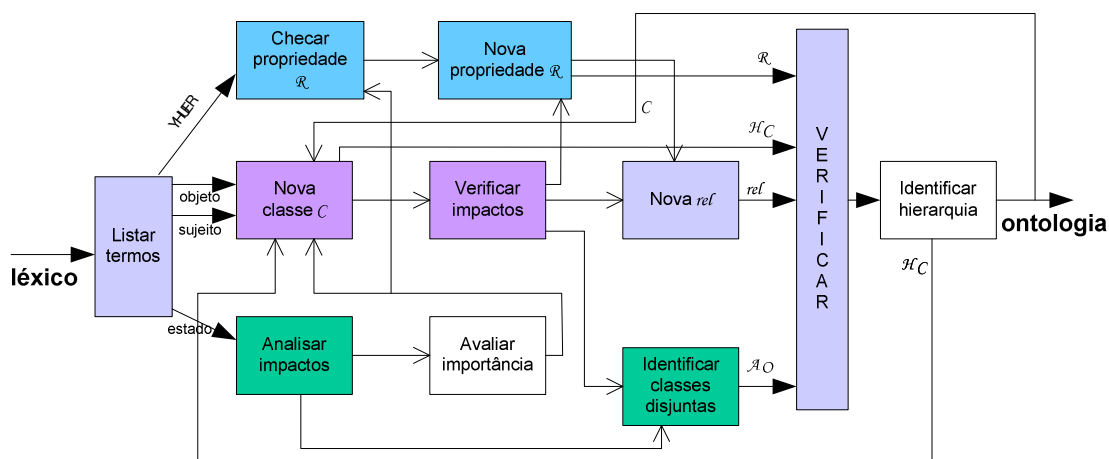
Checar propriedade $\mathcal{R}$

Nova propriedade $\mathcal{R}$

$\mathcal{R}$

verbo

$C$

$\mathcal{H}_C$

V E R I F I C A R

objeto

sujeito

Nova classe $C$

Verificar impactos

Nova $rel$

$rel$

Identificar hierarquia

ontologia

Listar termos

léxico

$\mathcal{H}_C$

estado

Analisar impactos

Avaliar importância

Identificar classes disjuntas

$\mathcal{A}_O$